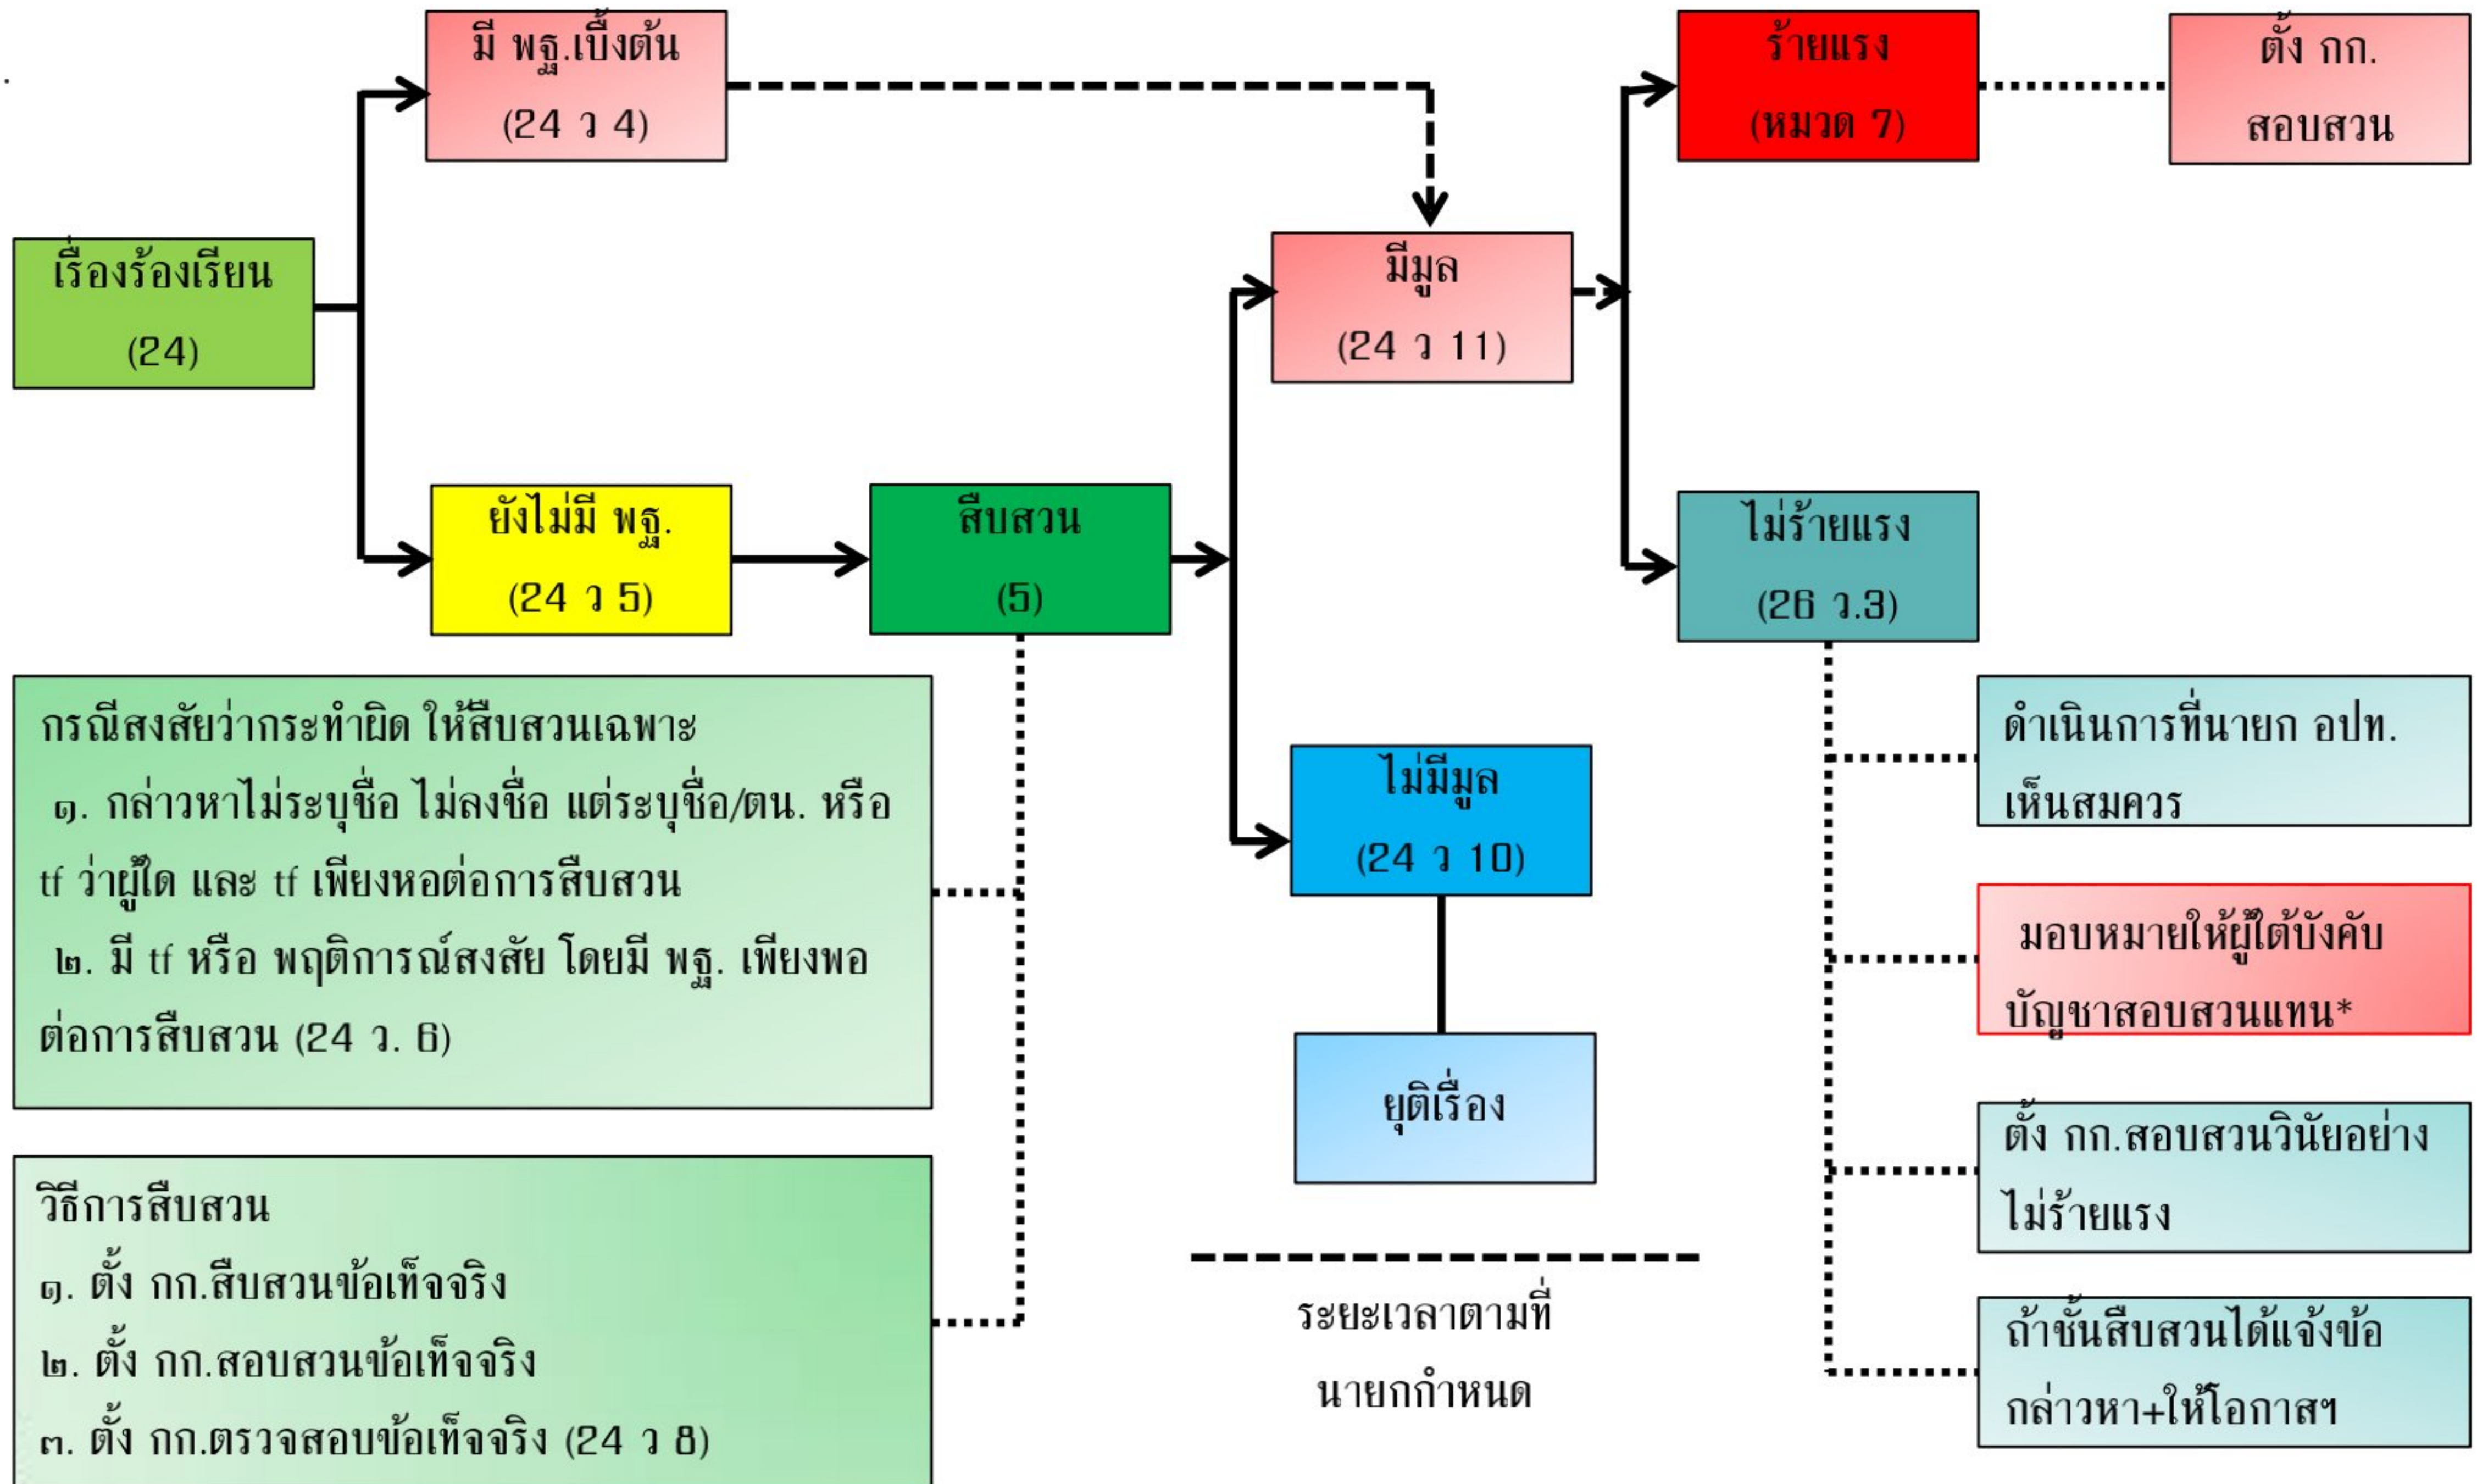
มี พฐ.เบื้งต้น
(24 ว 4)

ร้ายแรง
(หมวด 7)

ตั้ง กก.
สอบสวน

เรื่องร้องเรียน
(24)

มีมูล
(24 ว 11)

ยังไม่มี พฐ.
(24 ว 5)

สืบสวน
(5)

ไม่ร้ายแรง
(26 ว.3)

กรณีสงสัยว่ากระทำผิด ให้สืบสวนเฉพาะ
๑. กล่าวหาไม่ระบุชื่อ ไม่ลงชื่อ แต่ระบุชื่อ/ตน. หรือ tf ว่าผู้ใด และ tf เพียงหอต่อการสืบสวน
๒. มี tf หรือ พฤติการณ์สงสัย โดยมี พฐ. เพียงพอต่อการสืบสวน (24 ว. 6)

ไม่มีมูล
(24 ว 10)

ดำเนินการที่นายก อปท. เห็นสมควร

มอบหมายให้ผู้ใต้บังคับบัญชาสอบสวนแทน*

ยุติเรื่อง

วิธีการสืบสวน
๑. ตั้ง กก.สืบสวนข้อเท็จจริง
๒. ตั้ง กก.สอบสวนข้อเท็จจริง
๓. ตั้ง กก.ตรวจสอบข้อเท็จจริง (24 ว 8)

ตั้ง กก.สอบสวนวินัยอย่างไม่ร้ายแรง

ระยะเวลาตามที่
นายกกำหนด

ถ้าชั้นสืบสวนได้แจ้งข้อกล่าวหา+ให้โอกาสฯ